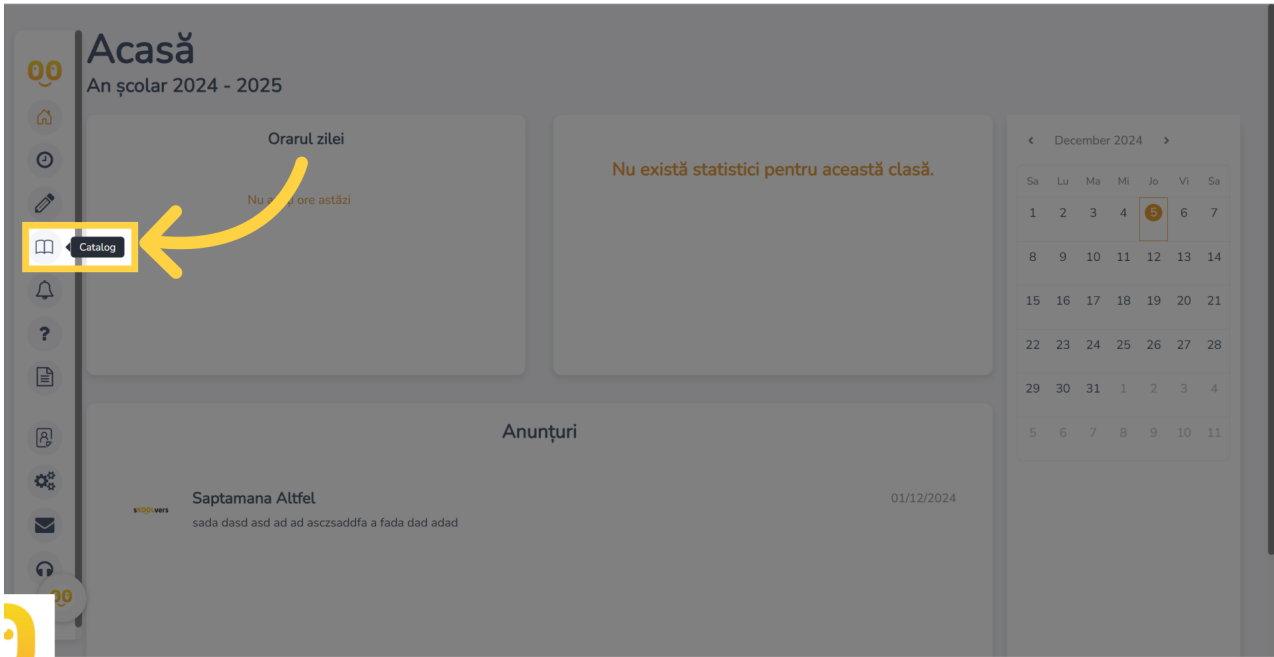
Acasă
An școlar 2024 - 2025

Catalog

Orarul zilei

Nu a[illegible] ore astăzi

Nu există statistici pentru această clasă.

‹ December 2024 ›

| Sa | Lu | Ma | Mi | Jo | Vi | Sa |
|---|---|---|---|---|---|---|
| 1 | 2 | 3 | 4 | 5 | 6 | 7 |
| 8 | 9 | 10 | 11 | 12 | 13 | 14 |
| 15 | 16 | 17 | 18 | 19 | 20 | 21 |
| 22 | 23 | 24 | 25 | 26 | 27 | 28 |
| 29 | 30 | 31 | 1 | 2 | 3 | 4 |
| 5 | 6 | 7 | 8 | 9 | 10 | 11 |

Anunțuri

Saptamana Altfel
01/12/2024
sada dasd asd ad ad asczsaddfa a fada dad adad